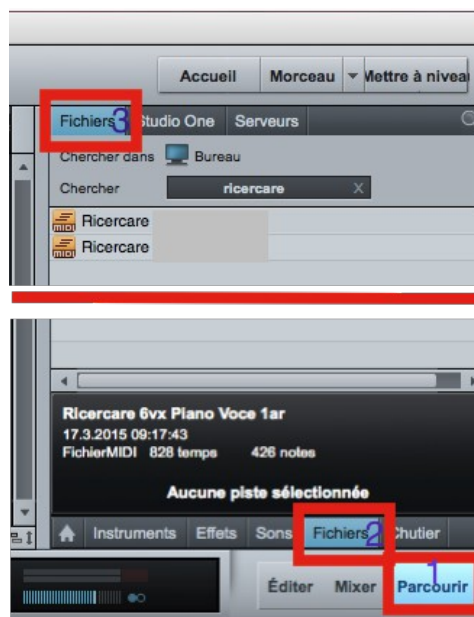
Accueil
Morceau
Mettre à niveau

Fichiers 3 Studio One
Serveurs

Chercher dans Bureau
Chercher ricercare X

midi Ricercare
midi Ricercare

Ricercare 6vx Piano Voce 1ar
17.3.2015 09:17:43
FichierMIDI 828 temps 426 notes

Aucune piste sélectionnée

Instruments
Effets
Sons
Fichiers 2
Chutier

Éditer
Mixer
1 Parcourir